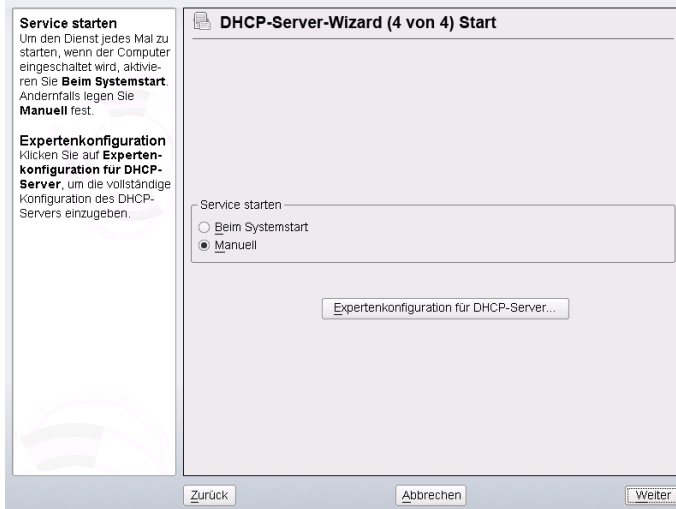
Service starten
Um den Dienst jedes Mal zu starten, wenn der Computer eingeschaltet wird, aktivieren Sie **Beim Systemstart**. Andernfalls legen Sie **Manuell** fest.

Expertenkonfiguration
Klicken Sie auf **Expertenkonfiguration für DHCP-Server**, um die vollständige Konfiguration des DHCP-Servers einzugeben.

DHCP-Server-Wizard (4 von 4) Start

Service starten
Beim Systemstart
Manuell

Expertenkonfiguration für DHCP-Server...

Zurück
Abbrechen
Weiter